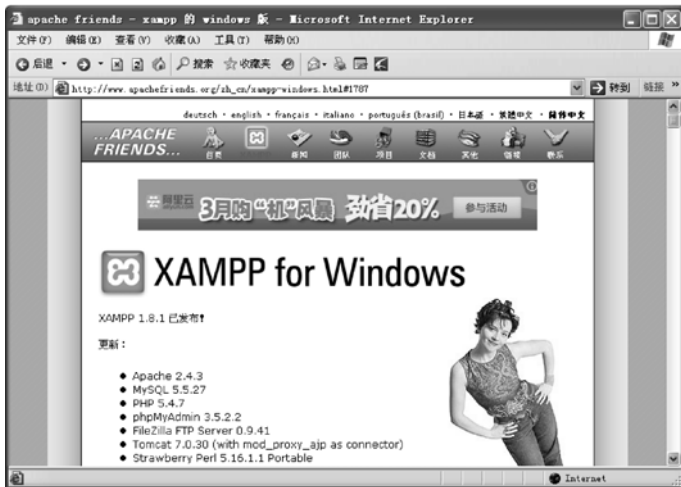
apache friends - xampp 的 windows 版 - Microsoft Internet Explorer

文件(F) 编辑(E) 查看(V) 收藏(A) 工具(T) 帮助(H)

后退 · 搜索 收藏夹

地址(D) http://www.apachefriends.org/zh_cn/xampp-windows.html#1787 转到 链接 »

deutsch · english · français · italiano · português (brasil) · 日本語 · 简体中文 · 繁體中文

...APACHE FRIENDS... 首页 新闻 团队 项目 文档 其它 链接 娱乐

阿里云 3月购"机"风暴 劲省20% 参与活动

XAMPP for Windows

XAMPP 1.8.1 已发布!

更新:

- Apache 2.4.3
- MySQL 5.5.27
- PHP 5.4.7
- phpMyAdmin 3.5.2.2
- FileZilla FTP Server 0.9.41
- Tomcat 7.0.30 (with mod_proxy_ajp as connector)
- Strawberry Perl 5.16.1.1 Portable

Internet